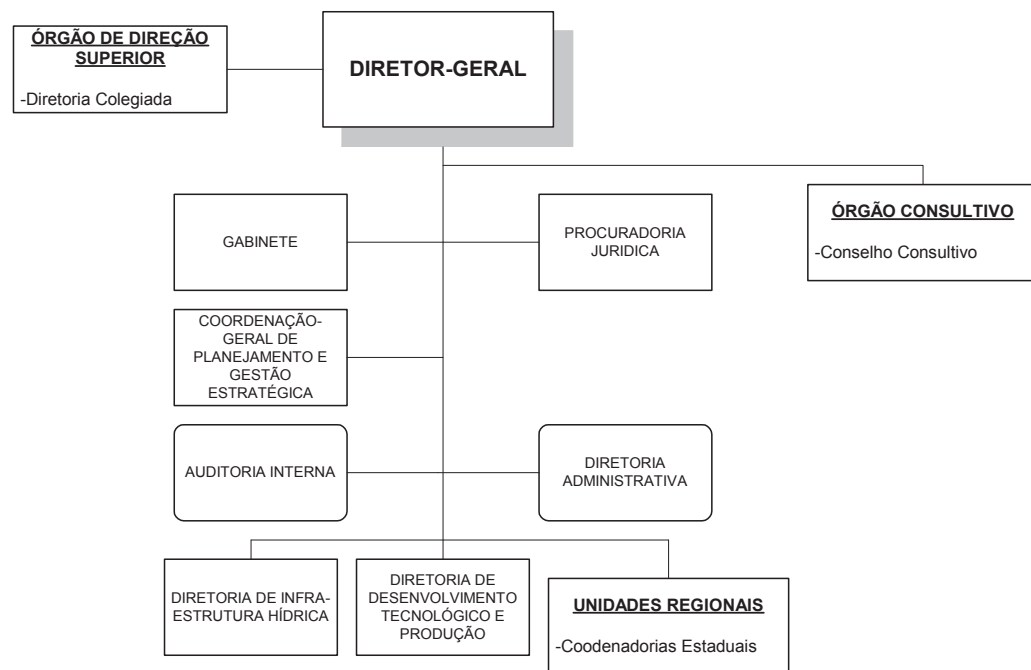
ÓRGÃO DE DIREÇÃO SUPERIOR

-Diretoria Colegiada

DIRETOR-GERAL

ÓRGÃO CONSULTIVO

-Conselho Consultivo

GABINETE

PROCURADORIA JURIDICA

COORDENAÇÃO-GERAL DE PLANEJAMENTO E GESTÃO ESTRATÉGICA

AUDITORIA INTERNA

DIRETORIA ADMINISTRATIVA

DIRETORIA DE INFRA-ESTRUTURA HÍDRICA

DIRETORIA DE DESENVOLVIMENTO TECNOLÓGICO E PRODUÇÃO

UNIDADES REGIONAIS

-Coodenadorias Estaduais